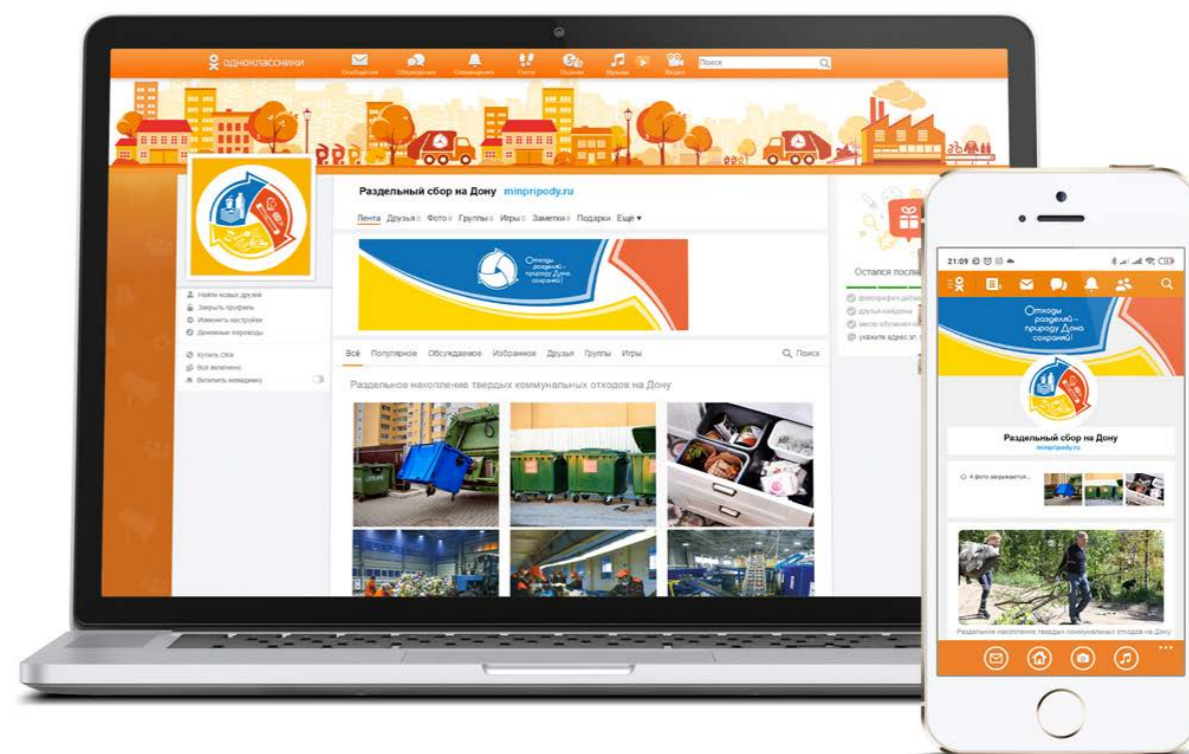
одноклассники
Сообщения Обсуждения Оповещения Гости Оценки Музыка Видео
Поиск

Раздельный сбор на Дону minpripody.ru
Лента Друзья Фото Группы Игры Заметки Подарки Ещё

Отходы раздели – природу Дона сохрани!

Найти новых друзей
Закрыть профиль
Изменить настройки
Денежные переводы

Купить ОКи
Всё включено
Включить невидимку

Всё Популярное Обсуждаемое Избранное Друзья Группы Игры
Поиск

Раздельное накопление твердых коммунальных отходов на Дону

Остался последний
фотографии добавлены
друзья найдены
место обучения
укажите адрес эл.

21:09

Отходы раздели – природу Дона сохрани!

Раздельный сбор на Дону
minpripody.ru

4 фото загружаются...

Раздельное накопление твердых коммунальных отходов на Дону